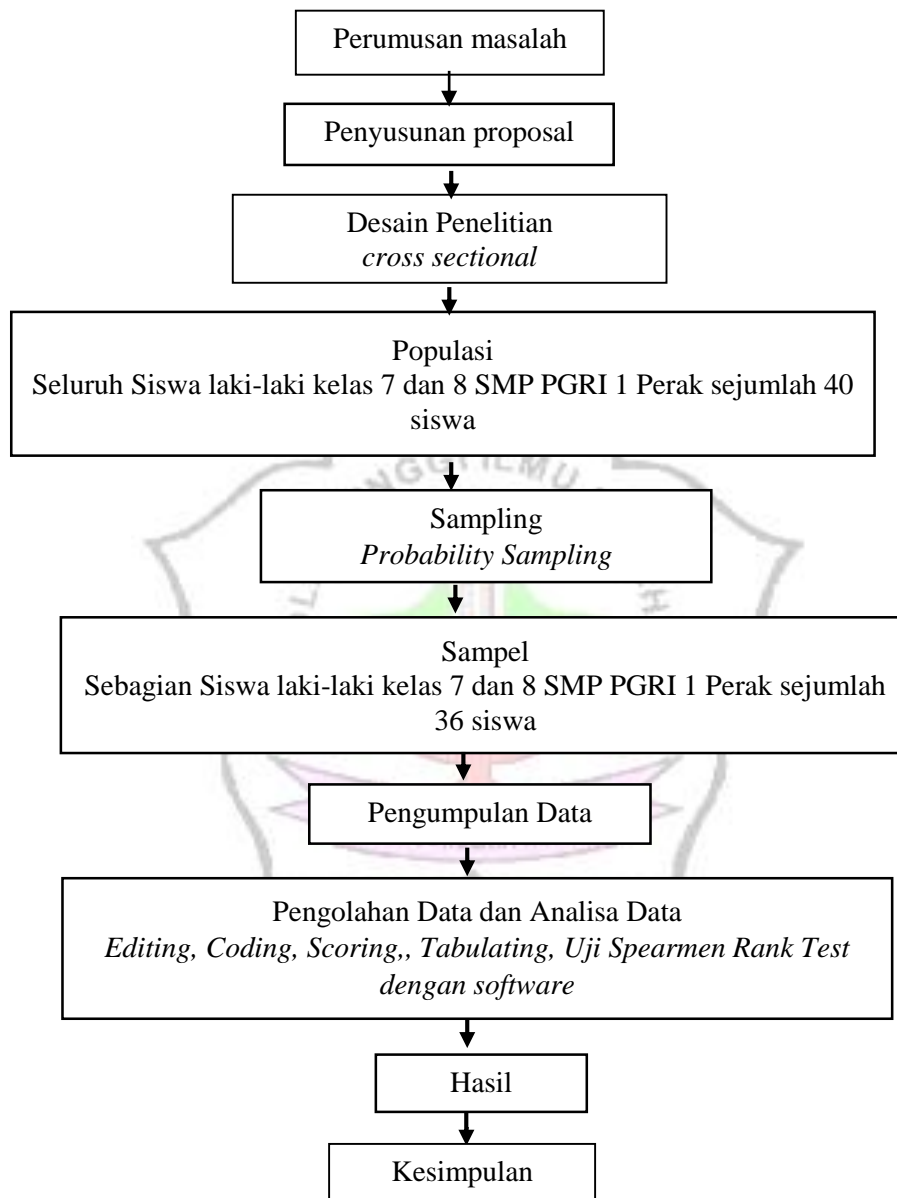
Perumusan masalah

Penyusunan proposal

Desain Penelitian
*cross sectional*

Populasi
Seluruh Siswa laki-laki kelas 7 dan 8 SMP PGRI 1 Perak sejumlah 40 siswa

Sampling
*Probability Sampling*

Sampel
Sebagian Siswa laki-laki kelas 7 dan 8 SMP PGRI 1 Perak sejumlah 36 siswa

Pengumpulan Data

Pengolahan Data dan Analisa Data
*Editing, Coding, Scoring,, Tabulating, Uji Spearmen Rank Test dengan software*

Hasil

Kesimpulan